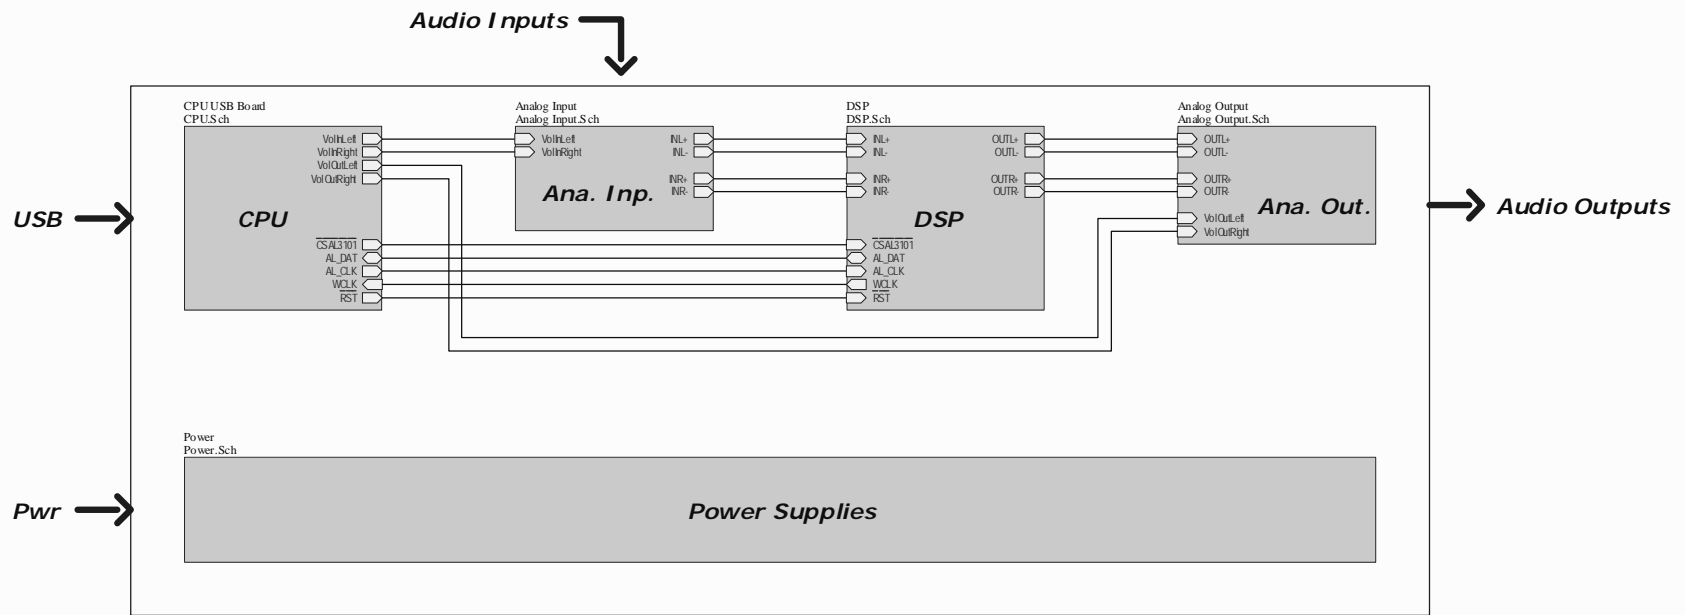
Audio Inputs

CPU USB Board
CPU.Sch

VolInLeft
VolInRight
VolOutLeft
VolOutRight

CPU

$\overline{CSAL3101}$
AL_DAT
AL_CLK
WCLK
$\overline{RST}$

Analog Input
Analog Input.Sch

VolInLeft
VolInRight
INL+
INL-
INR+
INR-

Ana. Inp.

DSP
DSP.Sch

INL+
INL-
INR+
INR-
OUTL+
OUTL-
OUTR+
OUTR-

DSP

$\overline{CSAL3101}$
AL_DAT
AL_CLK
WCLK
$\overline{RST}$

Analog Output
Analog Output.Sch

OUTL+
OUTL-
OUTR+
OUTR-
VolOutLeft
VolOutRight

Ana. Out.

USB

Audio Outputs

Power
Power.Sch

Power Supplies

Pwr